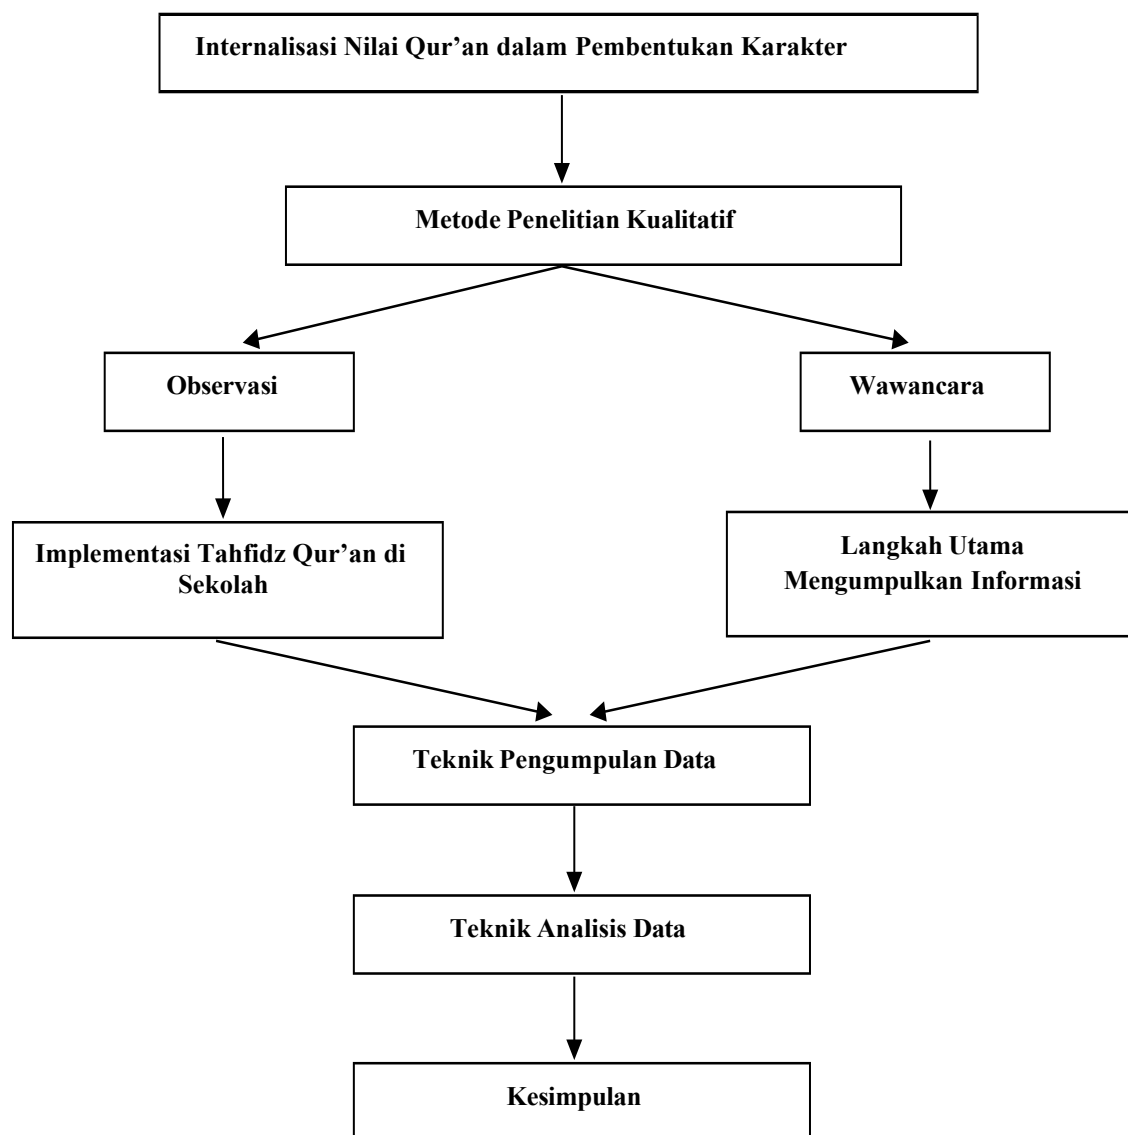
Internalisasi Nilai Qur’an dalam Pembentukan Karakter

Metode Penelitian Kualitatif

Observasi

Wawancara

Implementasi Tahfidz Qur’an di Sekolah

Langkah Utama Mengumpulkan Informasi

Teknik Pengumpulan Data

Teknik Analisis Data

Kesimpulan